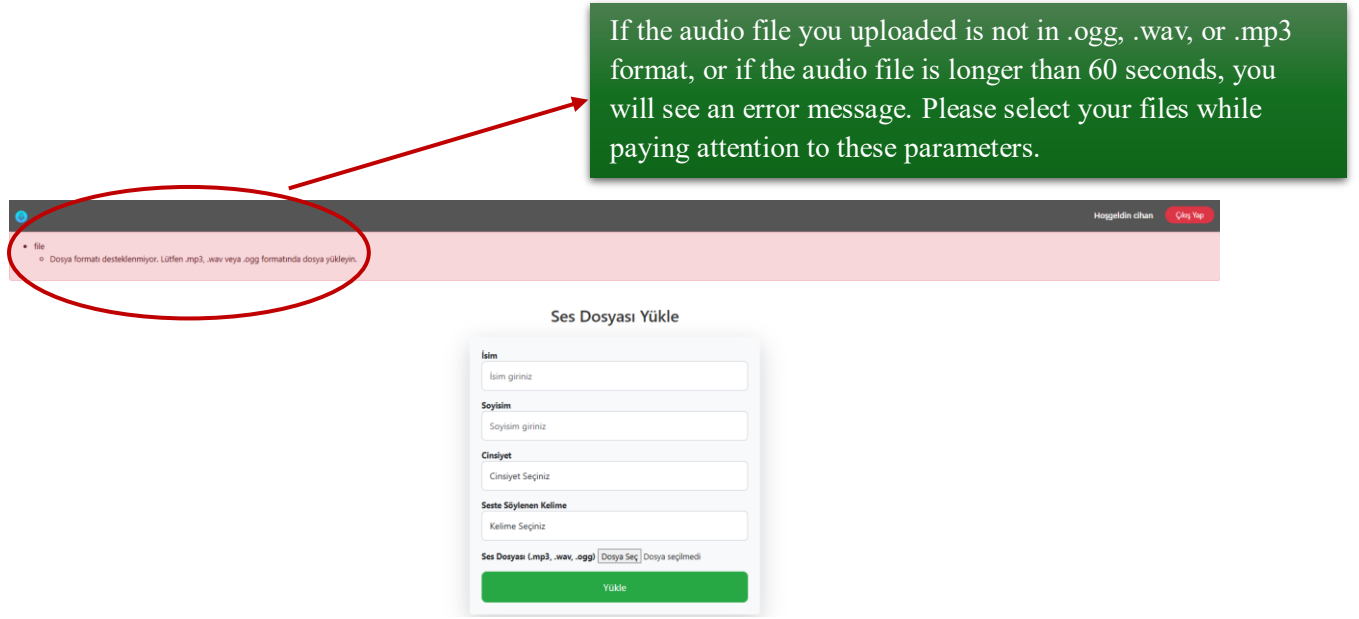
If the audio file you uploaded is not in .ogg, .wav, or .mp3 format, or if the audio file is longer than 60 seconds, you will see an error message. Please select your files while paying attention to these parameters.

Hoşgeldin cihan
Çıkış Yap

- file
  - Dosya formatı desteklenmiyor. Lütfen .mp3, .wav veya .ogg formatında dosya yükleyin.

Ses Dosyası Yükle

İsim
İsim giriniz

Soyisim
Soyisim giriniz

Cinsiyet
Cinsiyet Seçiniz

Seste Söylenen Kelime
Kelime Seçiniz

Ses Dosyası (.mp3, .wav, .ogg) Dosya Seç Dosya seçilmedi

Yükle